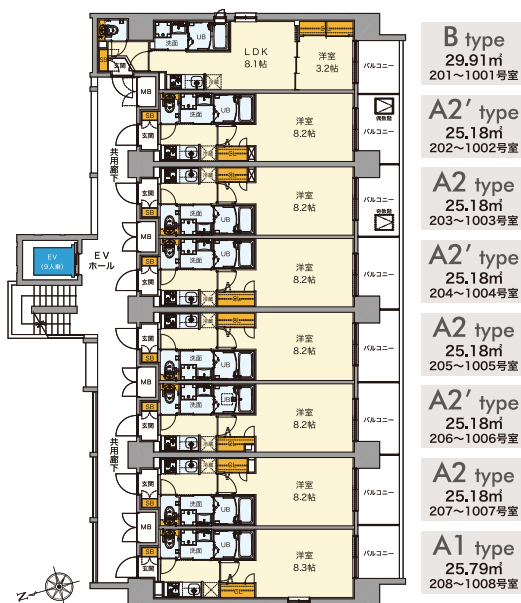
B type
29.91㎡
201～1001号室

A2′ type
25.18㎡
202～1002号室

A2 type
25.18㎡
203～1003号室

A2′ type
25.18㎡
204～1004号室

A2 type
25.18㎡
205～1005号室

A2′ type
25.18㎡
206～1006号室

A2 type
25.18㎡
207～1007号室

A1 type
25.79㎡
208～1008号室

LDK
8.1帖
洋室
3.2帖
洋室
8.2帖
洋室
8.2帖
洋室
8.2帖
洋室
8.2帖
洋室
8.2帖
洋室
8.2帖
洋室
8.3帖
洗面
UB
玄関
MB
SB
バルコニー
共用廊下
共用廊下
EV
(9人乗)
EV
ホール
N